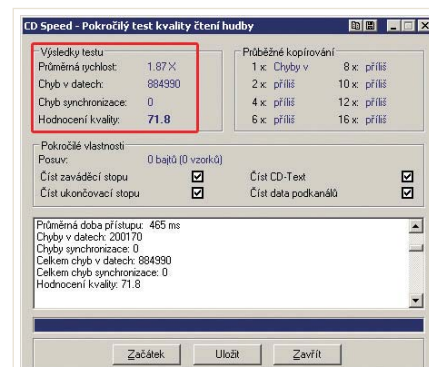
CD Speed - Pokročilý test kvality čtení hudby

Výsledky testu
Průměrná rychlost: 1.87 X
Chyb v datech: 884990
Chyb synchronizace: 0
Hodnocení kvality: 71.8

Průběžné kopírování
1 x: Chyby v
2 x: příliš
4 x: příliš
6 x: příliš
8 x: příliš
10 x: příliš
12 x: příliš
16 x: příliš

Pokročilé vlastnosti
Posuv: 0 bajtů (0 vzorků)
Číst zaváděcí stopu ☑
Číst ukončovací stopu ☑
Číst CD-Text ☑
Číst data podkanálů ☑

Průměrná doba přístupu: 465 ms
Chyby v datech: 200170
Chyby synchronizace: 0
Celkem chyb v datech: 884990
Celkem chyb synchronizace: 0
Hodnocení kvality: 71.8

Začátek
Uložit
Zavřít